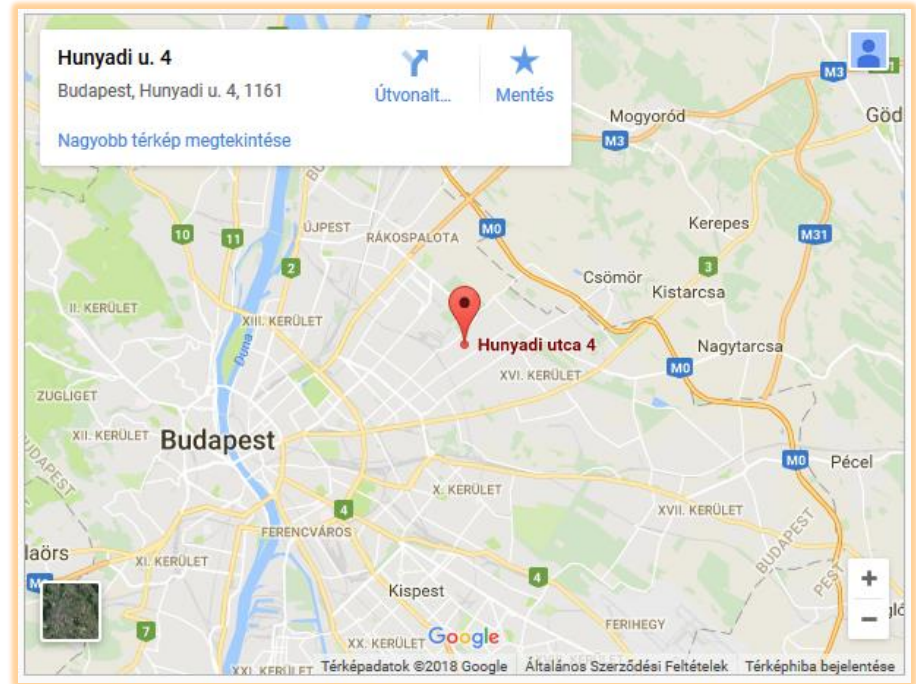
Hunyadi u. 4
Budapest, Hunyadi u. 4, 1161
Útvonalt...
Mentés
Nagyobb térkép megtekintése

M3
Mogyoród
M3
Göd
ÚJPEST
RÁKOSPALOTA
M0
Kerepes
M31
10
11
2
Csömör
3
Kistarcsa
II. KERÜLET
XIII. KERÜLET
Duna
Hunyadi utca 4
Nagytarcsa
XVI. KERÜLET
M0
ZUGLIGET
XII. KERÜLET
Budapest
M0
Pécel
4
X. KERÜLET
XVII. KERÜLET
FERENCVÁROS
laörs
XI. KERÜLET
Kispest
4
M0
7
FERIHEGY
XX. KERÜLET
XXI. KERÜLET
Google
Térképadatok ©2018 Google
Általános Szerződési Feltételek
Térképhiba bejelentése
+
−